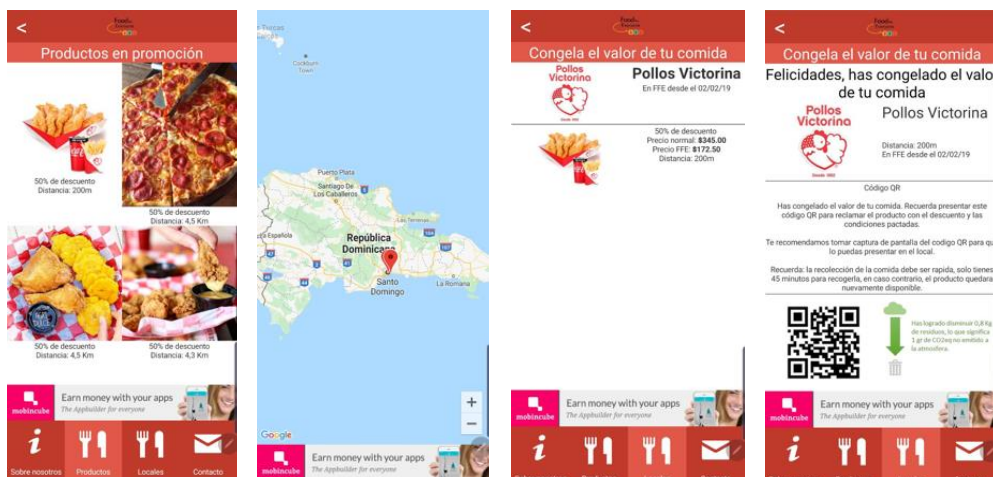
<
Food for Everyone

Productos en promoción

50% de descuento
Distancia: 200m

50% de descuento
Distancia: 4,5 Km

50% de descuento
Distancia: 4,5 Km

50% de descuento
Distancia: 4,3 Km

mobincube
Earn money with your apps
The Appbuilder for everyone

Sobre nosotros
Productos
Locales
Contacto

Turks and Caicos
Cockburn Town
Puerto Plata
Santiago de Los Caballeros
La Española
República Dominicana
Santo Domingo
La Romana
Google
+
−

mobincube
Earn money with your apps
The Appbuilder for everyone

<
Food for Everyone

Congela el valor de tu comida

Pollos Victorina
Pollos Victorina
En FFE desde el 02/02/19

50% de descuento
Precio normal: $345.00
Precio FFE: $172.50
Distancia: 200m

mobincube
Earn money with your apps
The Appbuilder for everyone

<
Food for Everyone

Congela el valor de tu comida

Felicidades, has congelado el valor de tu comida

Pollos Victorina
Pollos Victorina
Distancia: 200m
En FFE desde el 02/02/19

Código QR

Has congelado el valor de tu comida. Recuerda presentar este código QR para reclamar el producto con el descuento y las condiciones pactadas.

Te recomendamos tomar captura de pantalla del codigo QR para que lo puedas presentar en el local.

Recuerda: la recolección de la comida debe ser rapida, solo tienes 45 minutos para recogerla, en caso contrario, el producto quedara nuevamente disponible.

Has logrado disminuir 0,8 Kg de residuos, lo que significa 1 gr de CO2eq no emitido a la atmosfera.

mobincube
Earn money with your apps
The Appbuilder for everyone